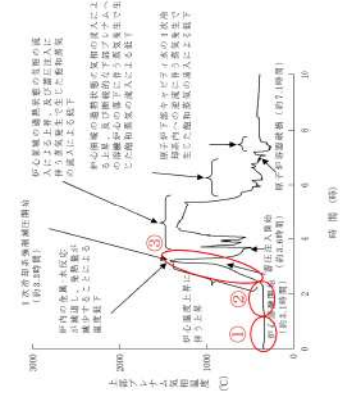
3000

2000

1000

0

上部プレナム気相温度（℃）

0　2　4　6　8　10

時　間（時）

①

②

③

原子炉停止（約1.4時間）

炉心温度上昇に伴う上昇

蒸気発生器（約3.0時間）

炉内の冷却材・水位低下により、燃料の一部が露出することにより温度低下

1次冷却材喪失（約1.4時間）

炉心溶融の過程の崩壊熱による上昇、及び溶融プレナムへの溶融物の移行に伴う温度上昇

炉心冷却の過程の崩壊熱の上昇に伴う蒸気発生により飽和温度への上昇、更に崩壊熱の低下により低下

原子炉下部ヘッドの1次冷却材内への注水に伴う蒸気発生で飽和温度の導入により低下

原子炉容器破損（約7.1時間）